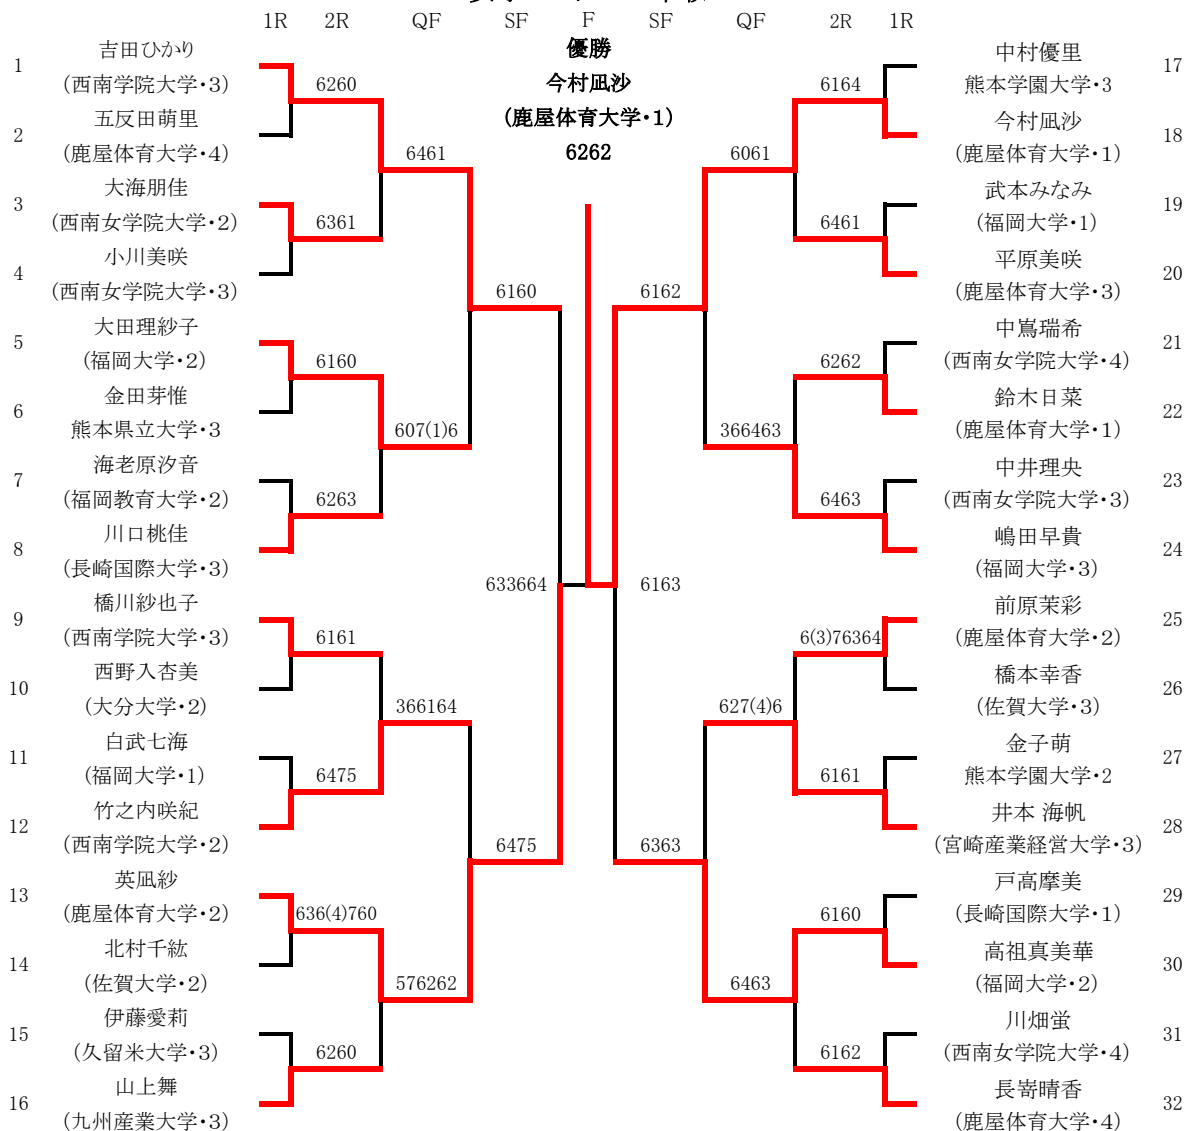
1R 2R QF SF F SF QF 2R 1R

優勝
今村凪沙
(鹿屋体育大学・1)
6262

1 吉田ひかり (西南学院大学・3)
2 五反田萌里 (鹿屋体育大学・4)
3 大海朋佳 (西南女学院大学・2)
4 小川美咲 (西南女学院大学・3)
5 大田理紗子 (福岡大学・2)
6 金田芽惟 熊本県立大学・3
7 海老原汐音 (福岡教育大学・2)
8 川口桃佳 (長崎国際大学・3)
9 橋川紗也子 (西南学院大学・3)
10 西野入杏美 (大分大学・2)
11 白武七海 (福岡大学・1)
12 竹之内咲紀 (西南学院大学・2)
13 英凪紗 (鹿屋体育大学・2)
14 北村千紘 (佐賀大学・2)
15 伊藤愛莉 (久留米大学・3)
16 山上舞 (九州産業大学・3)

6260
6361
6160
6263
6161
6475
636(4)760
6260

6461
607(1)6
366164
576262

6160
6475

633664

6163

6162
6363

6061
366463
627(4)6
6463

6164
6461
6262
6463
6(3)76364
6161
6160
6162

17 中村優里 熊本学園大学・3
18 今村凪沙 (鹿屋体育大学・1)
19 武本みなみ (福岡大学・1)
20 平原美咲 (鹿屋体育大学・3)
21 中嶌瑞希 (西南女学院大学・4)
22 鈴木日菜 (鹿屋体育大学・1)
23 中井理央 (西南女学院大学・3)
24 嶋田早貴 (福岡大学・3)
25 前原茉彩 (鹿屋体育大学・2)
26 橋本幸香 (佐賀大学・3)
27 金子萌 熊本学園大学・2
28 井本 海帆 (宮崎産業経営大学・3)
29 戸高摩美 (長崎国際大学・1)
30 高祖真美華 (福岡大学・2)
31 川畑蛍 (西南女学院大学・4)
32 長嵜晴香 (鹿屋体育大学・4)